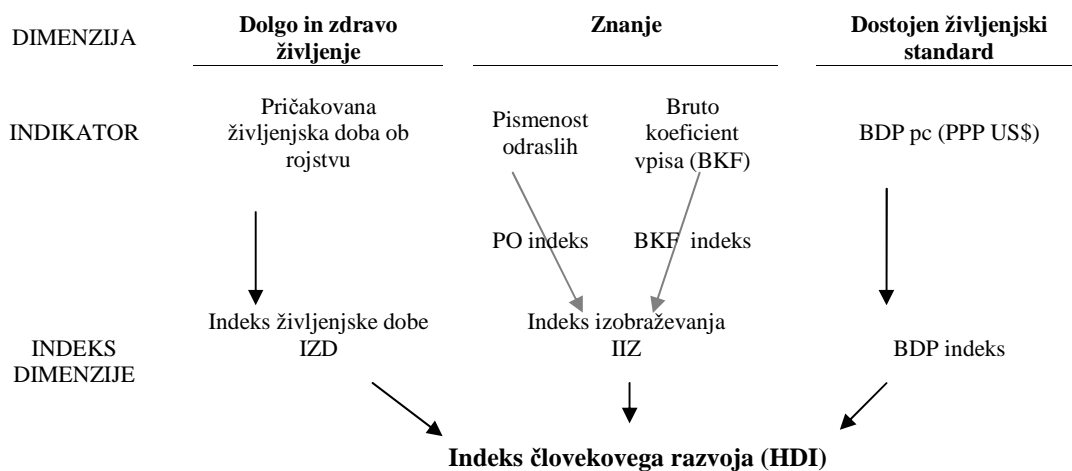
DIMENZIJA

Dolgo in zdravo življenje

Znanje

Dostojen življenjski standard

INDIKATOR

Pričakovana življenjska doba ob rojstvu

Pismenost odraslih

Bruto koeficient vpisa (BKF)

BDP pc (PPP US$)

PO indeks

BKF indeks

INDEKS DIMENZIJE

Indeks življenjske dobe IZD

Indeks izobraževanja IIZ

BDP indeks

Indeks človekovega razvoja (HDI)